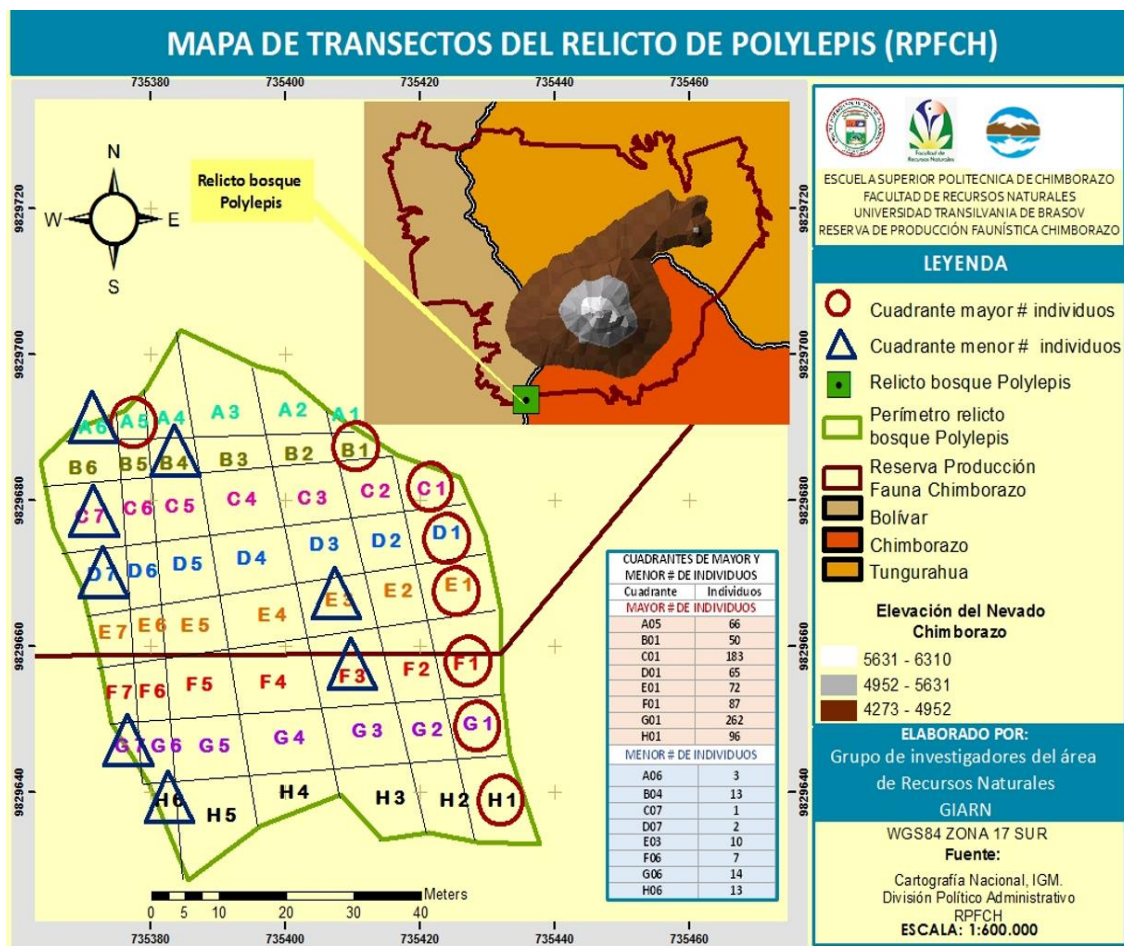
MAPA DE TRANSECTOS DEL RELICTO DE POLYLEPIS (RPFCH)

735380 735400 735420 735440 735460

N
W E
S

Relicto bosque Polylepis

9829720
9829700
9829680
9829660
9829640

A6 A5 A4 A3 A2 A1
B6 B5 B4 B3 B2 B1
C7 C6 C5 C4 C3 C2 C1
D7 D6 D5 D4 D3 D2 D1
E7 E6 E5 E4 E3 E2 E1
F7 F6 F5 F4 F3 F2 F1
G7 G6 G5 G4 G3 G2 G1
H6 H5 H4 H3 H2 H1

| CUADRANTES DE MAYOR Y MENOR # DE INDIVIDUOS | |
|---|---|
| Cuadrante | Individuos |
| MAYOR # DE INDIVIDUOS | |
| A05 | 66 |
| B01 | 50 |
| C01 | 183 |
| D01 | 65 |
| E01 | 72 |
| F01 | 87 |
| G01 | 262 |
| H01 | 96 |
| MENOR # DE INDIVIDUOS | |
| A06 | 3 |
| B04 | 13 |
| C07 | 1 |
| D07 | 2 |
| E03 | 10 |
| F06 | 7 |
| G06 | 14 |
| H06 | 13 |

0 5 10 20 30 40 Meters

735380 735400 735420 735440 735460

ESCUELA SUPERIOR POLITECNICA DE CHIMBORAZO
FACULTAD DE RECURSOS NATURALES
UNIVERSIDAD TRANSILVANIA DE BRASOV
RESERVA DE PRODUCCIÓN FAUNÍSTICA CHIMBORAZO

LEYENDA
Cuadrante mayor # individuos
Cuadrante menor # individuos
Relicto bosque Polylepis
Perímetro relicto bosque Polylepis
Reserva Producción Fauna Chimborazo
Bolívar
Chimborazo
Tungurahua

Elevación del Nevado Chimborazo
5631 - 6310
4952 - 5631
4273 - 4952

ELABORADO POR:
Grupo de investigadores del área de Recursos Naturales
GIARN

WGS84 ZONA 17 SUR
Fuente:
Cartografía Nacional, IGM.
División Político Administrativo
RPFCH
ESCALA: 1:600.000